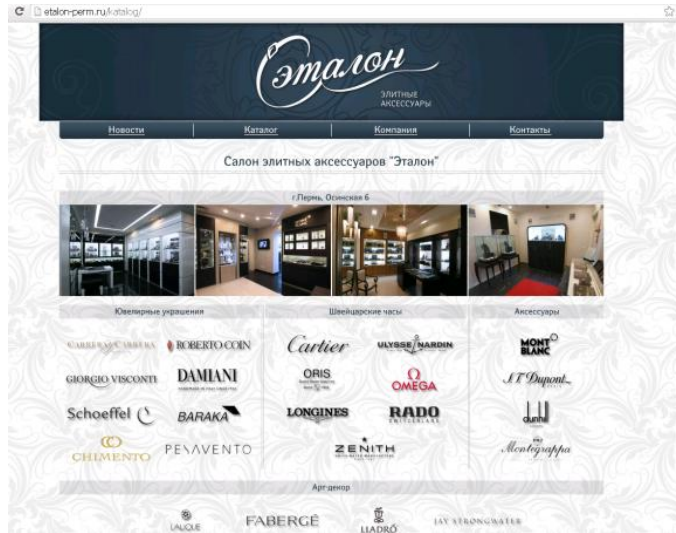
etalon-perm.ru/katalog/

Эталон
ЭЛИТНЫЕ АКСЕССУАРЫ

Новости | Каталог | Компания | Контакты

Салон элитных аксессуаров "Эталон"

г.Пермь, Осинская 6

Ювелирные украшения
CARRERA y CARRERA
ROBERTO COIN
GIORGIO VISCONTI
DAMIANI
Schoeffel
BARAKA
CHIMENTO
PESAVENTO

Швейцарские часы
Cartier
ULYSSE NARDIN
ORIS
OMEGA
LONGINES
RADO
ZENITH

Аксессуары
MONT BLANC
S.T. Dupont
dunhill
Montegrappa

Арт-декор
LALIQUE
FABERGÉ
LLADRÓ
JAY STRONGWATER